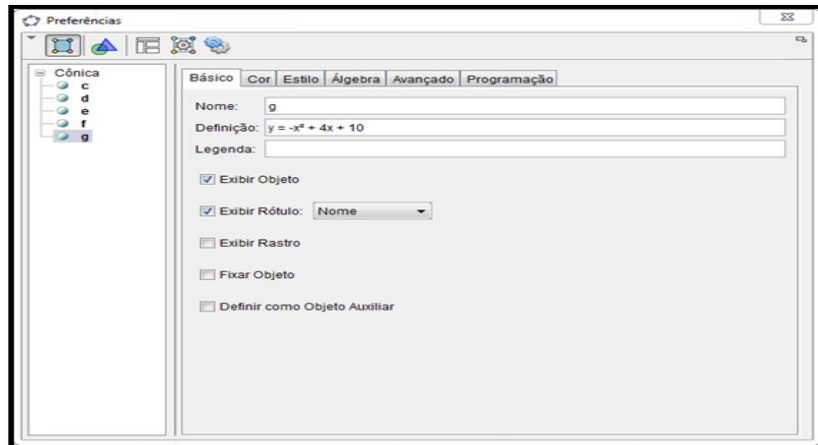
Preferências

Cônica
c
d
e
f
g

Básico | Cor | Estilo | Álgebra | Avançado | Programação

Nome: g

Definição: $y = -x^2 + 4x + 10$

Legenda:

Exibir Objeto

Exibir Rótulo: Nome

Exibir Rastro

Fixar Objeto

Definir como Objeto Auxiliar